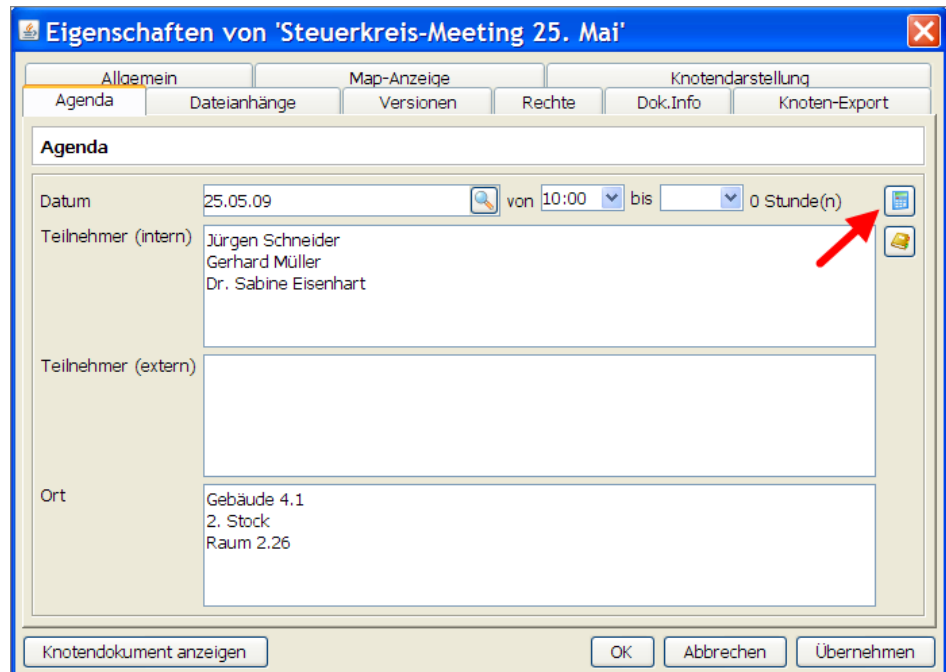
Eigenschaften von 'Steuerkreis-Meeting 25. Mai'

Allgemein
Map-Anzeige
Knotendarstellung
Agenda
Dateianhänge
Versionen
Rechte
Dok.Info
Knoten-Export

Agenda

Datum 25.05.09 von 10:00 bis 0 Stunde(n)

Teilnehmer (intern)
Jürgen Schneider
Gerhard Müller
Dr. Sabine Eisenhart

Teilnehmer (extern)

Ort
Gebäude 4.1
2. Stock
Raum 2.26

Knotendokument anzeigen
OK
Abbrechen
Übernehmen